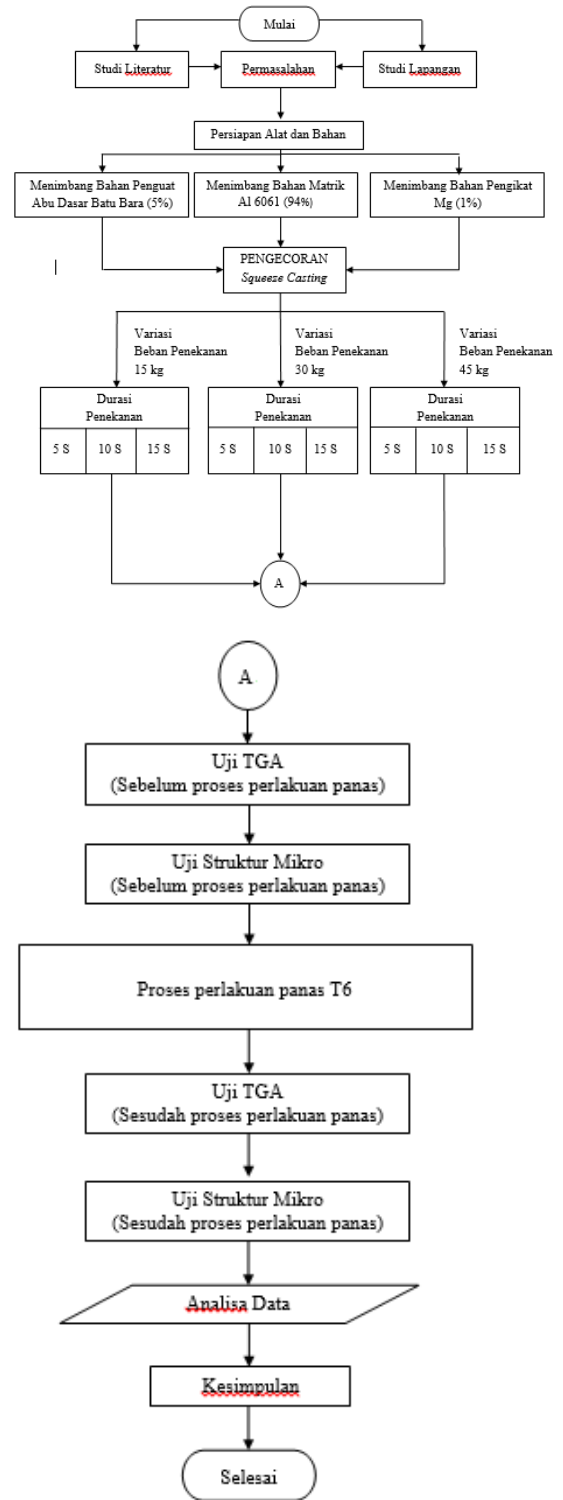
Mulai

Studi Literatur

Permasalahan

Studi Lapangan

Persiapan Alat dan Bahan

Menimbang Bahan Penguat Abu Dasar Batu Bara (5%)

Menimbang Bahan Matrik Al 6061 (94%)

Menimbang Bahan Pengikat Mg (1%)

PENGECORAN
Squeeze Casting

Variasi Beban Penekanan 15 kg

Variasi Beban Penekanan 30 kg

Variasi Beban Penekanan 45 kg

| Durasi Penekanan | | |
|---|---|---|
| 5 S | 10 S | 15 S |

| Durasi Penekanan | | |
|---|---|---|
| 5 S | 10 S | 15 S |

| Durasi Penekanan | | |
|---|---|---|
| 5 S | 10 S | 15 S |

A

A

Uji TGA
(Sebelum proses perlakuan panas)

Uji Struktur Mikro
(Sebelum proses perlakuan panas)

Proses perlakuan panas T6

Uji TGA
(Sesudah proses perlakuan panas)

Uji Struktur Mikro
(Sesudah proses perlakuan panas)

Analisa Data

Kesimpulan

Selesai